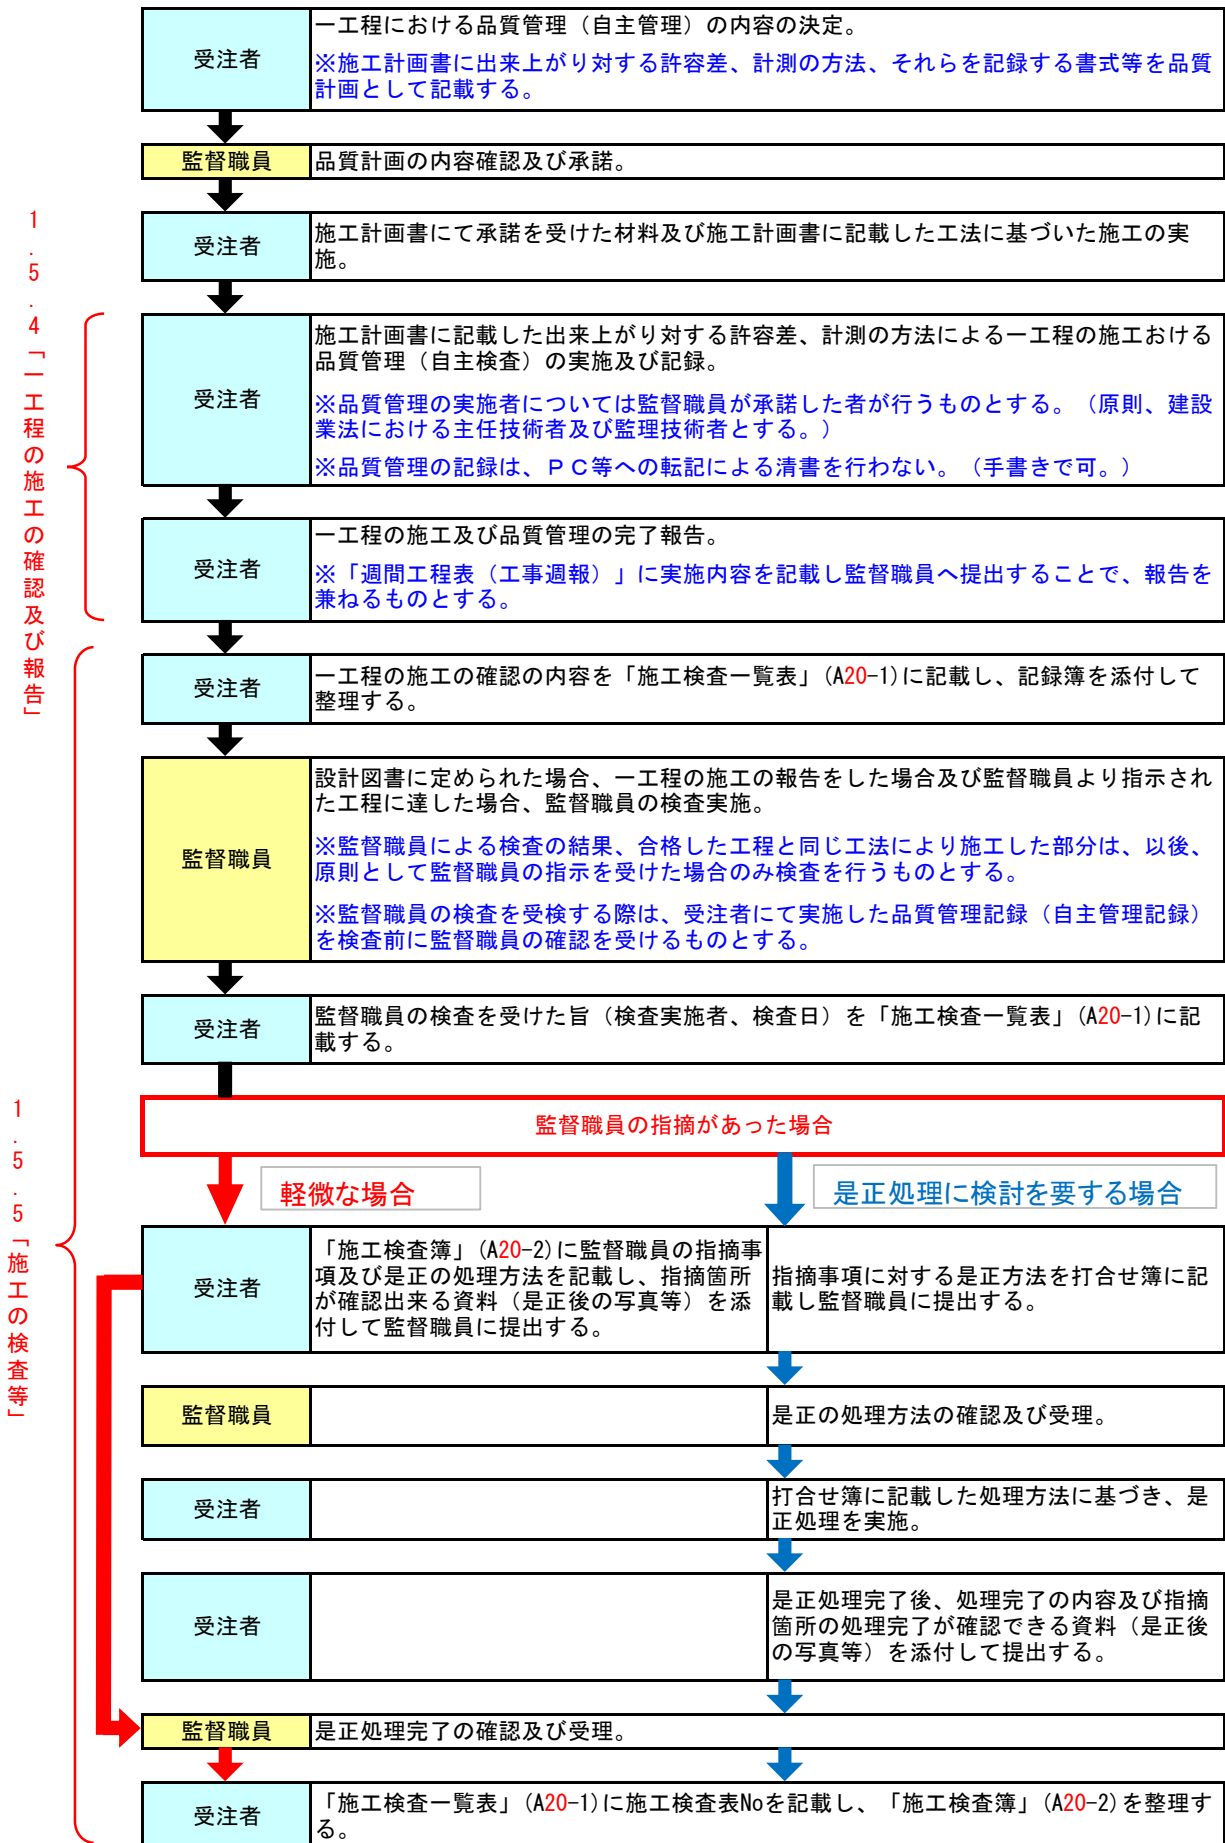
1.5.4「一工程の施工の確認及び報告」

| 受注者 | 一工程における品質管理（自主管理）の内容の決定。<br>※施工計画書に出来上がり対する許容差、計測の方法、それらを記録する書式等を品質計画として記載する。 |
|---|---|
| 監督職員 | 品質計画の内容確認及び承諾。 |
| 受注者 | 施工計画書にて承諾を受けた材料及び施工計画書に記載した工法に基づいた施工の実施。 |
| 受注者 | 施工計画書に記載した出来上がり対する許容差、計測の方法による一工程の施工おける品質管理（自主検査）の実施及び記録。<br>※品質管理の実施者については監督職員が承諾した者が行うものとする。（原則、建設業法における主任技術者及び監理技術者とする。）<br>※品質管理の記録は、ＰＣ等への転記による清書を行わない。（手書きで可。） |
| 受注者 | 一工程の施工及び品質管理の完了報告。<br>※「週間工程表（工事週報）」に実施内容を記載し監督職員へ提出することで、報告を兼ねるものとする。 |

1.5.5「施工の検査等」

| 受注者 | 一工程の施工の確認の内容を「施工検査一覧表」(A20-1)に記載し、記録簿を添付して整理する。 |
|---|---|
| 監督職員 | 設計図書に定められた場合、一工程の施工の報告をした場合及び監督職員より指示された工程に達した場合、監督職員の検査実施。<br>※監督職員による検査の結果、合格した工程と同じ工法により施工した部分は、以後、原則として監督職員の指示を受けた場合のみ検査を行うものとする。<br>※監督職員の検査を受検する際は、受注者にて実施した品質管理記録（自主管理記録）を検査前に監督職員の確認を受けるものとする。 |
| 受注者 | 監督職員の検査を受けた旨（検査実施者、検査日）を「施工検査一覧表」(A20-1)に記載する。 |

監督職員の指摘があった場合

軽微な場合

是正処理に検討を要する場合

| 受注者 | 「施工検査簿」(A20-2)に監督職員の指摘事項及び是正の処理方法を記載し、指摘箇所が確認出来る資料（是正後の写真等）を添付して監督職員に提出する。 | 指摘事項に対する是正方法を打合せ簿に記載し監督職員に提出する。 |
|---|---|---|
| 監督職員 | | 是正の処理方法の確認及び受理。 |
| 受注者 | | 打合せ簿に記載した処理方法に基づき、是正処理を実施。 |
| 受注者 | | 是正処理完了後、処理完了の内容及び指摘箇所の処理完了が確認できる資料（是正後の写真等）を添付して提出する。 |

| 監督職員 | 是正処理完了の確認及び受理。 |
|---|---|
| 受注者 | 「施工検査一覧表」(A20-1)に施工検査表Noを記載し、「施工検査簿」(A20-2)を整理する。 |